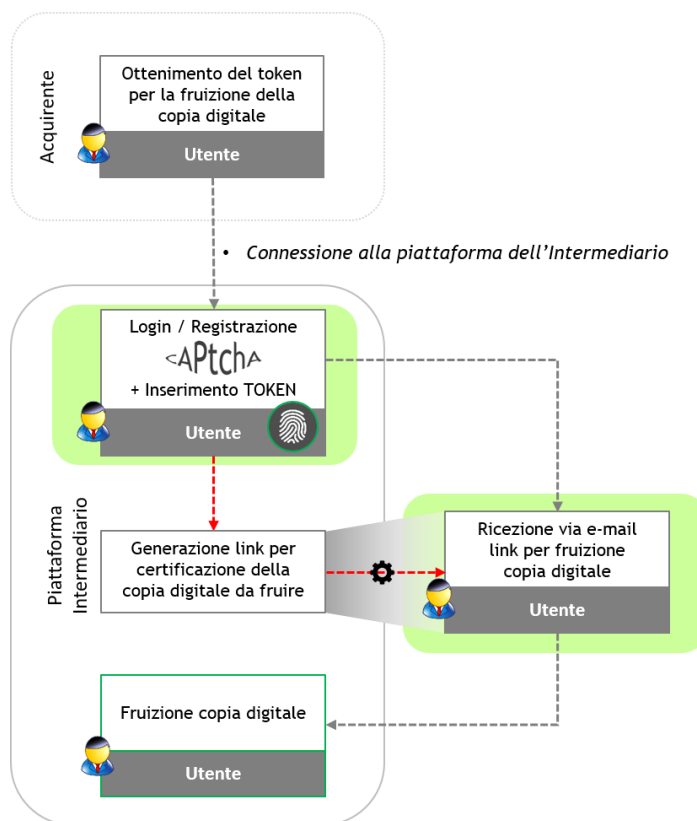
Acquirente

Ottenimento del token per la fruizione della copia digitale

Utente

• Connessione alla piattaforma dell'Intermediario

Piattaforma Intermediario

Login / Registrazione

<APtch^

+ Inserimento TOKEN

Utente

Generazione link per certificazione della copia digitale da fruire

Ricezione via e-mail link per fruizione copia digitale

Utente

Fruizione copia digitale

Utente